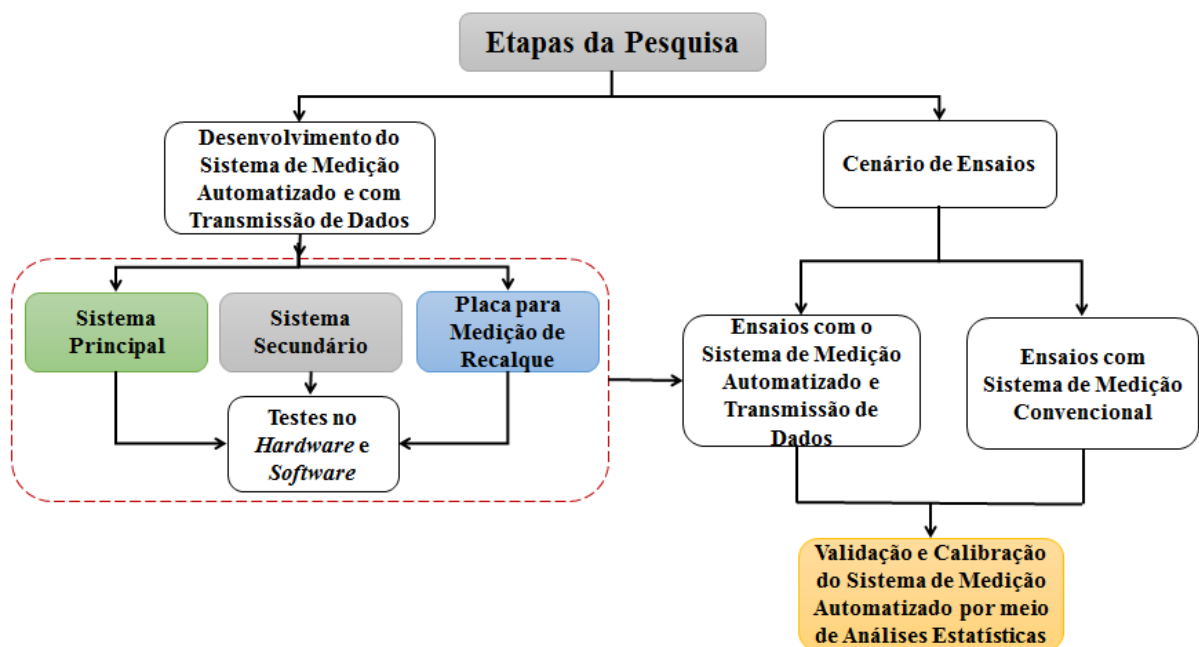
Etapas da Pesquisa

Desenvolvimento do Sistema de Medição Automatizado e com Transmissão de Dados

Cenário de Ensaios

Sistema Principal

Sistema Secundário

Placa para Medição de Recalque

Testes no *Hardware* e *Software*

Ensaios com o Sistema de Medição Automatizado e Transmissão de Dados

Ensaios com Sistema de Medição Convencional

Validação e Calibração do Sistema de Medição Automatizado por meio de Análises Estatísticas